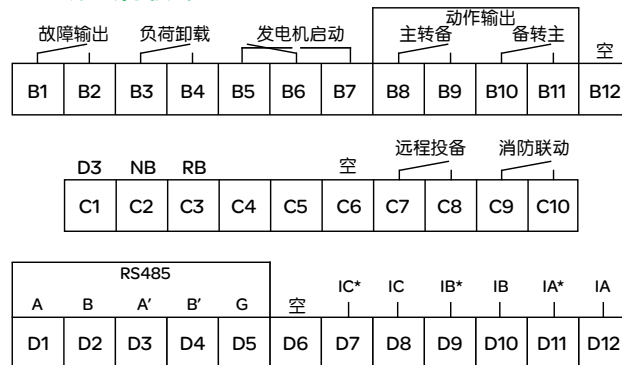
故障输出　负荷卸载　发电机启动　动作输出　主转备　备转主　空

| B1 | B2 | B3 | B4 | B5 | B6 | B7 | B8 | B9 | B10 | B11 | B12 |
|---|---|---|---|---|---|---|---|---|---|---|---|

D3　NB　RB　空　远程投备　消防联动

| C1 | C2 | C3 | C4 | C5 | C6 | C7 | C8 | C9 | C10 |
|---|---|---|---|---|---|---|---|---|---|

RS485
A　B　A′　B′　G　空　IC*　IC　IB*　IB　IA*　IA

| D1 | D2 | D3 | D4 | D5 | D6 | D7 | D8 | D9 | D10 | D11 | D12 |
|---|---|---|---|---|---|---|---|---|---|---|---|